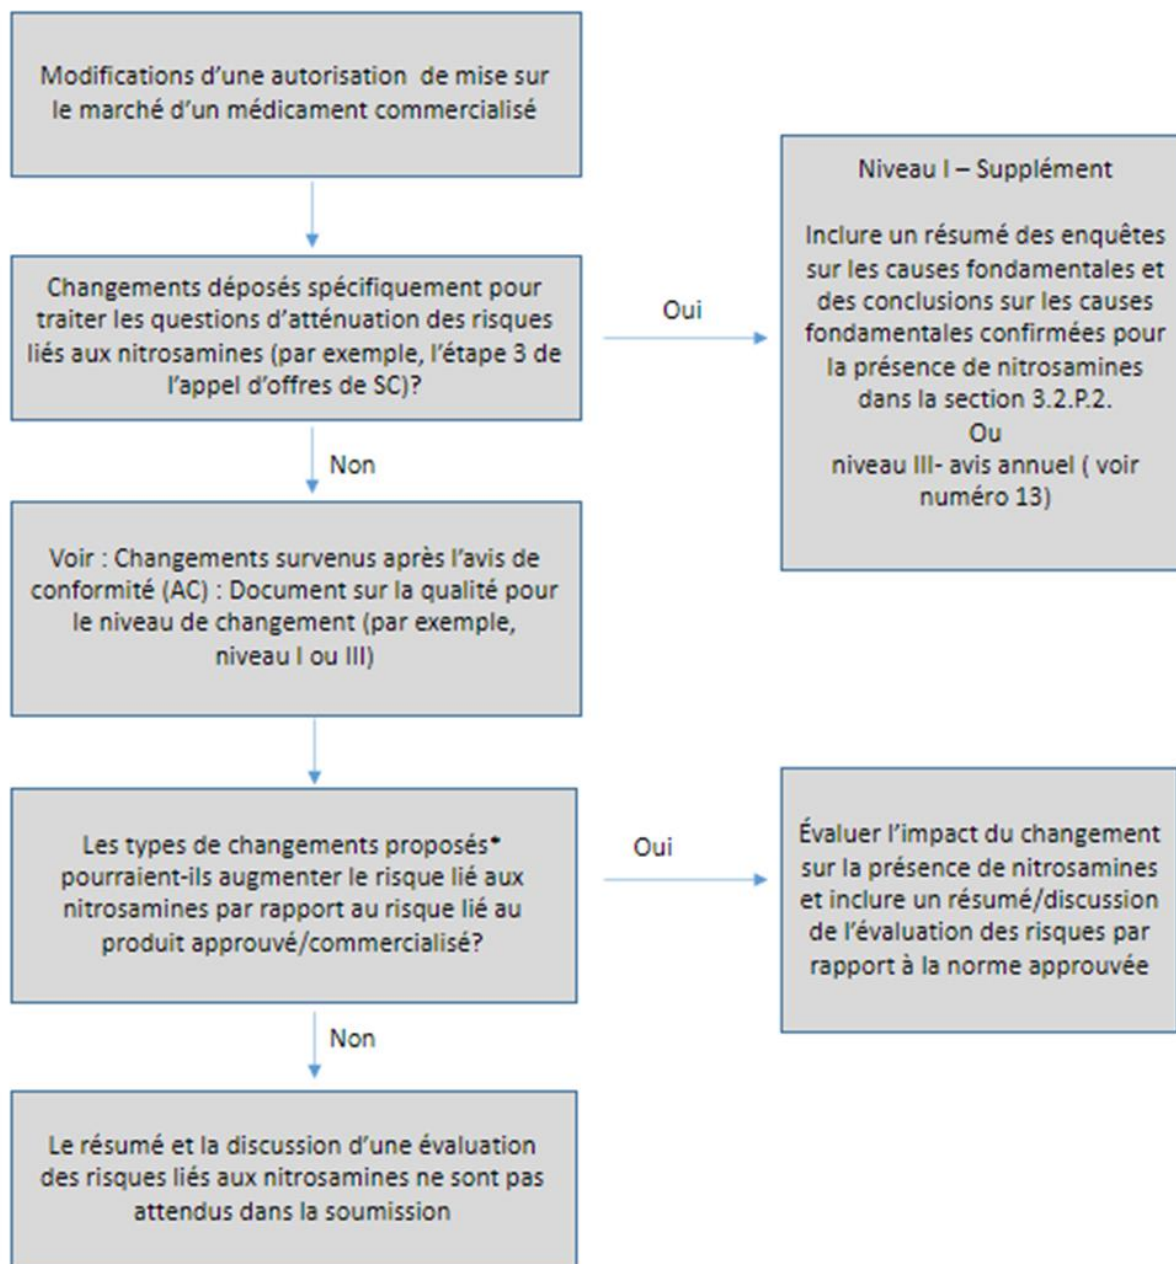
Modifications d'une autorisation de mise sur le marché d'un médicament commercialisé

Changements déposés spécifiquement pour traiter les questions d'atténuation des risques liés aux nitrosamines (par exemple, l'étape 3 de l'appel d'offres de SC)?

Oui

Niveau I – Supplément

Inclure un résumé des enquêtes sur les causes fondamentales et des conclusions sur les causes fondamentales confirmées pour la présence de nitrosamines dans la section 3.2.P.2.
Ou
niveau III- avis annuel ( voir numéro 13)

Non

Voir : Changements survenus après l'avis de conformité (AC) : Document sur la qualité pour le niveau de changement (par exemple, niveau I ou III)

Les types de changements proposés* pourraient-ils augmenter le risque lié aux nitrosamines par rapport au risque lié au produit approuvé/commercialisé?

Oui

Évaluer l'impact du changement sur la présence de nitrosamines et inclure un résumé/discussion de l'évaluation des risques par rapport à la norme approuvée

Non

Le résumé et la discussion d'une évaluation des risques liés aux nitrosamines ne sont pas attendus dans la soumission